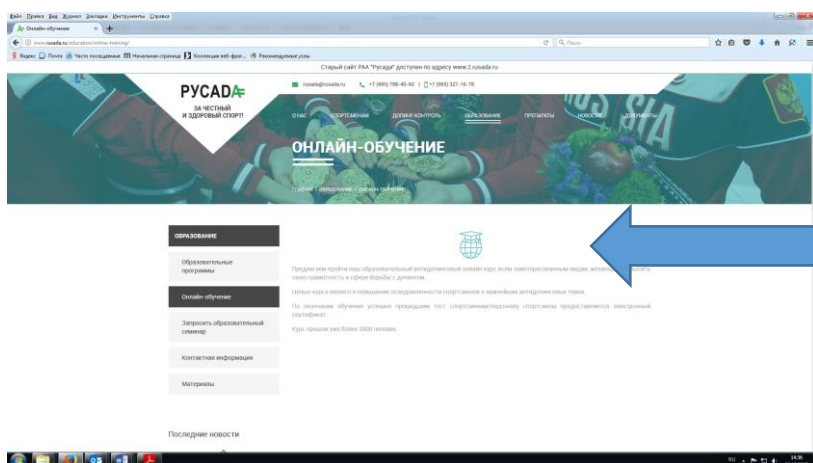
Файл Правка Вид Журнал Закладки Инструменты Справка

Онлайн-обучение

www.rusada.ru/education/online-training/

Яндекс Почта Часто посещаемые Начальная страница Коллекция веб-фраг... Рекомендуемые узлы

Старый сайт РАА "Русада" доступен по адресу www.2.rusada.ru

РУСАДА

ЗА ЧЕСТНЫЙ И ЗДОРОВЫЙ СПОРТ!

rusada@rusada.ru +7 (495) 788-40-40 +7 (985) 327-16-78

О НАС СПОРТСМЕНАМ ДОПИНГ-КОНТРОЛЬ ОБРАЗОВАНИЕ ПРЕПАРАТЫ НОВОСТИ ДОКУМЕНТЫ

ОНЛАЙН-ОБУЧЕНИЕ

ГЛАВНАЯ / ОБРАЗОВАНИЕ / ОНЛАЙН-ОБУЧЕНИЕ

ОБРАЗОВАНИЕ

Образовательные программы

Онлайн-обучение

Запросить образовательный семинар

Контактная информация

Материалы

Последние новости

Предлагаем пройти наш образовательный антидопинговый онлайн-курс всем заинтересованным лицам, желающим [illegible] свою грамотность в сфере борьбы с допингом.

Целью курса является повышение осведомленности спортсменов о важнейших антидопинговых темах.

По окончании обучения успешно прошедшим тест спортсменам/персоналу спортсмена предоставляется электронный сертификат.

Курс прошли уже более 2000 человек.

RU 14:36